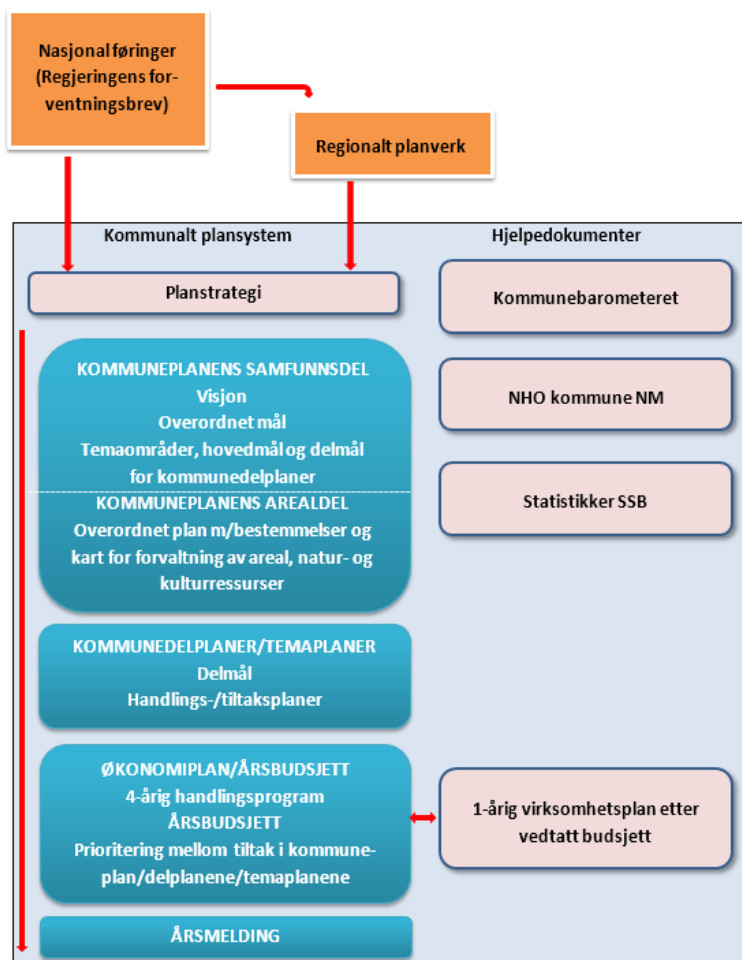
Nasjonal føringer (Regjeringens forventningsbrev)

Regionalt planverk

Kommunalt plansystem

Hjelpedokumenter

Planstrategi

Kommunebarometeret

KOMMUNEPLANENS SAMFUNNSDEL
Visjon
Overordnet mål
Temaområder, hovedmål og delmål for kommunedelplaner

KOMMUNEPLANENS AREALDEL
Overordnet plan m/bestemmelser og kart for forvaltning av areal, natur- og kulturressurser

NHO kommune NM

Statistikker SSB

KOMMUNEDELPLANER/TEMAPLANER
Delmål
Handlings-/tiltaksplaner

ØKONOMIPLAN/ÅRSBUDSJETT
4-årig handlingsprogram
ÅRSBUDSJETT
Prioritering mellom tiltak i kommuneplan/delplanene/temaplanene

1-årig virksomhetsplan etter vedtatt budsjett

ÅRSMELDING